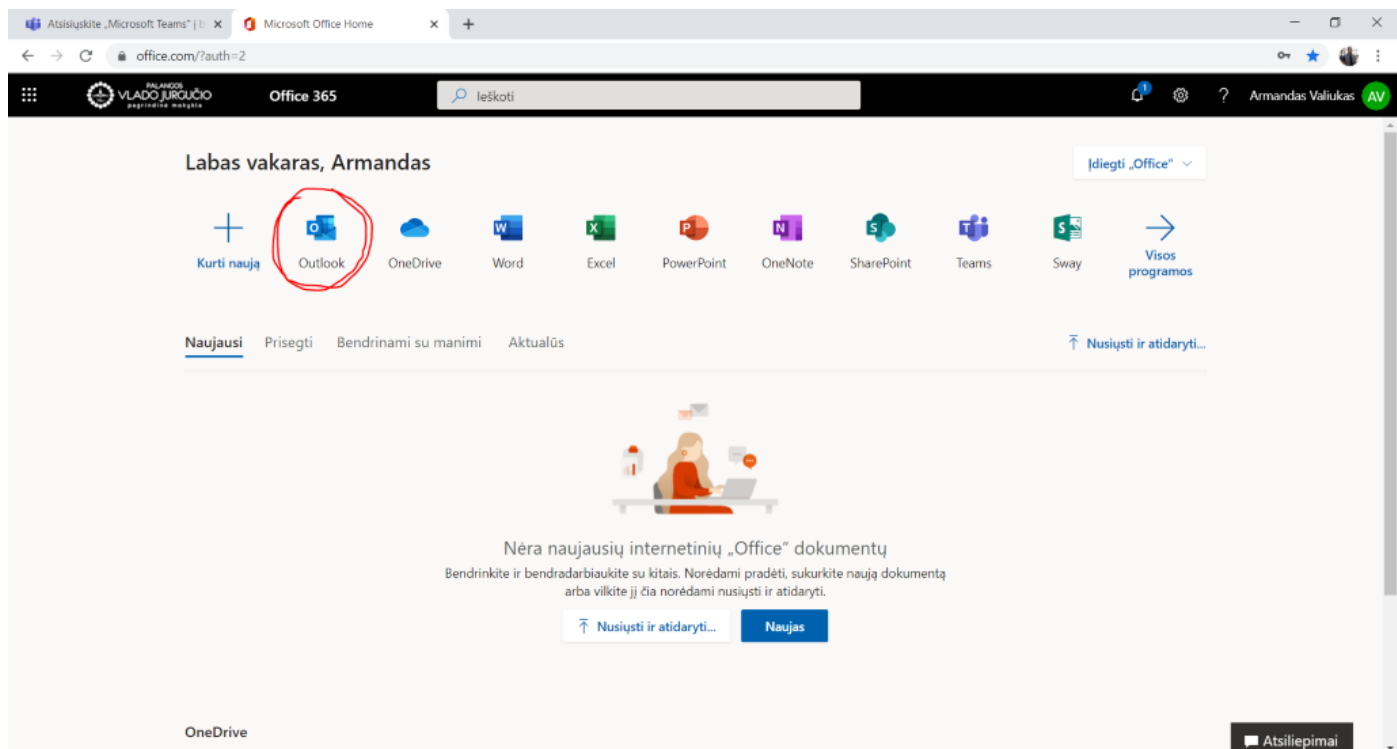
Atsisiųskite „Microsoft Teams" | b ×
Microsoft Office Home ×
+

office.com/?auth=2

PALANGOS VLADO JURGUČIO pagrindinė mokykla
Office 365
Ieškoti
1
?
Armandas Valiukas
AV

Labas vakaras, Armandas

Įdiegti „Office"

Kurti naują
Outlook
OneDrive
Word
Excel
PowerPoint
OneNote
SharePoint
Teams
Sway
Visos programos

Naujausi
Prisegti
Bendrinami su manimi
Aktualūs
Nusiųsti ir atidaryti...

Nėra naujausių internetinių „Office" dokumentų

Bendrinkite ir bendradarbiaukite su kitais. Norėdami pradėti, sukurkite naują dokumentą arba vilkite jį čia norėdami nusiųsti ir atidaryti.

Nusiųsti ir atidaryti...
Naujas

OneDrive

Atsiliepimai